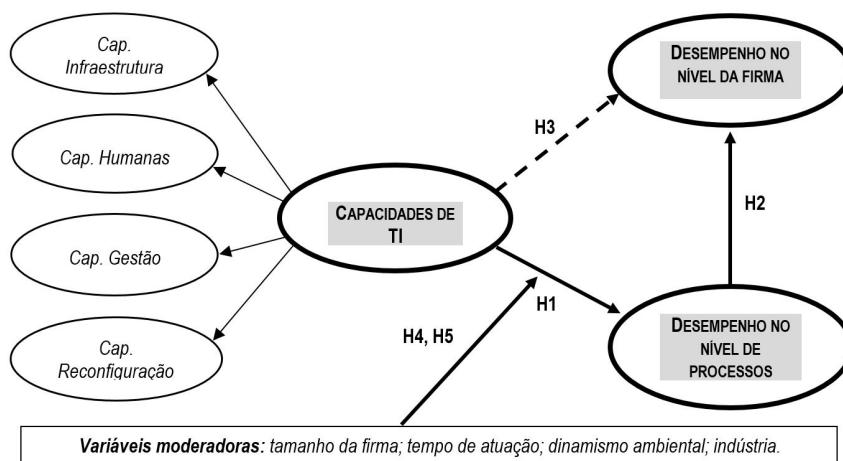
Cap. Infraestrutura

Cap. Humanas

Cap. Gestão

Cap. Reconfiguração

CAPACIDADES DE TI

DESEMPENHO NO NÍVEL DA FIRMA

H3

H2

H1

H4, H5

DESEMPENHO NO NÍVEL DE PROCESSOS

*Variáveis moderadoras:* tamanho da firma; tempo de atuação; dinamismo ambiental; indústria.